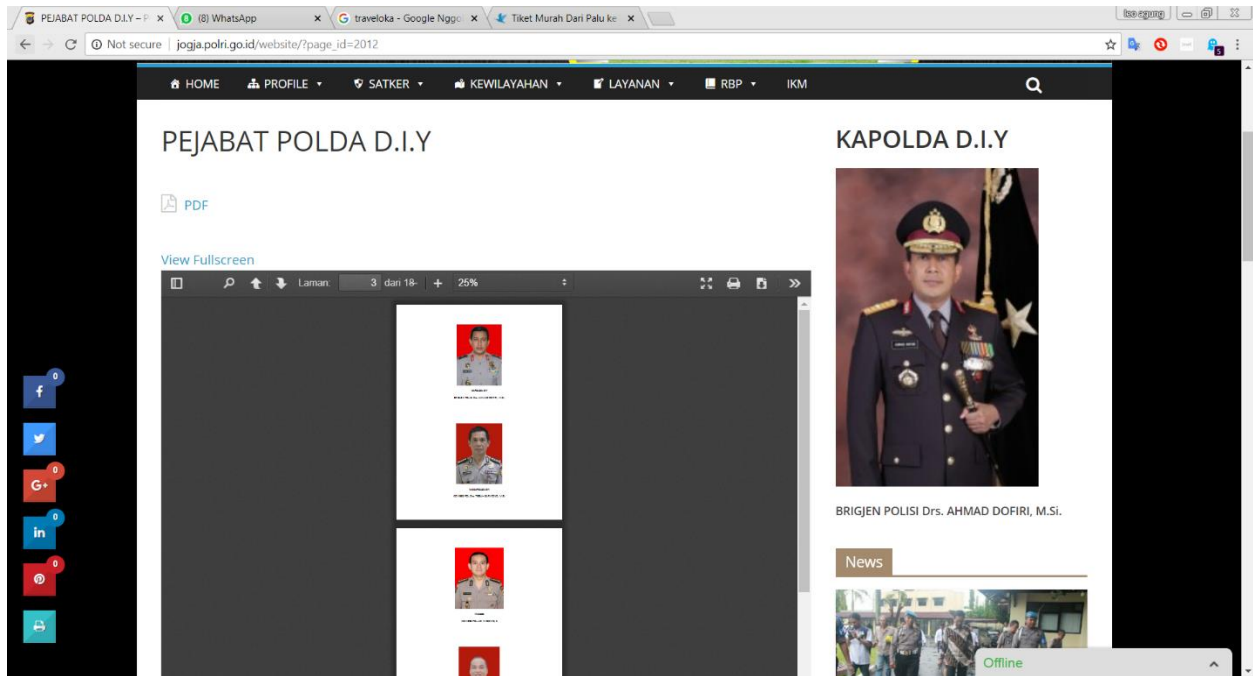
PEJABAT POLDA D.I.Y – P ×
(8) WhatsApp ×
traveloka - Google Nggo ×
Tiket Murah Dari Palu ke ×
Iseo agung
Not secure | jogja.polri.go.id/website/?page_id=2012

HOME PROFILE ▾ SATKER ▾ KEWILAYAHAN ▾ LAYANAN ▾ RBP ▾ IKM

PEJABAT POLDA D.I.Y

PDF

View Fullscreen

Laman: 3 dari 18 + 25%

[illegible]

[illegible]

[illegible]

KAPOLDA D.I.Y

BRIGJEN POLISI Drs. AHMAD DOFIRI, M.Si.

News

Offline

0
0
0
0